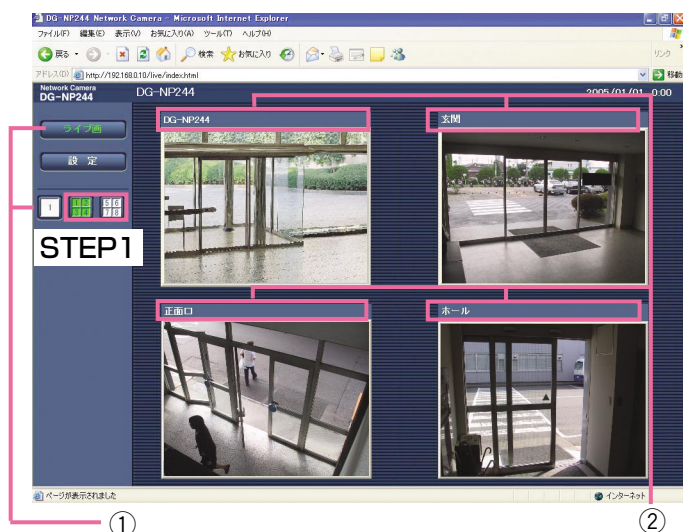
DG-NP244 Network Camera - Microsoft Internet Explorer

ファイル(F) 編集(E) 表示(V) お気に入り(A) ツール(T) ヘルプ(H)

戻る 検索 お気に入り

リンク

アドレス(D) http://192.168.0.10/live/index.html

移動

Network Camera
DG-NP244

DG-NP244

2005/01/01 0:00

ライブ画

設 定

1

1 2
3 4

5 6
7 8

STEP1

DG-NP244

玄関

正面口

ホール

ページが表示されました

インターネット

①

②